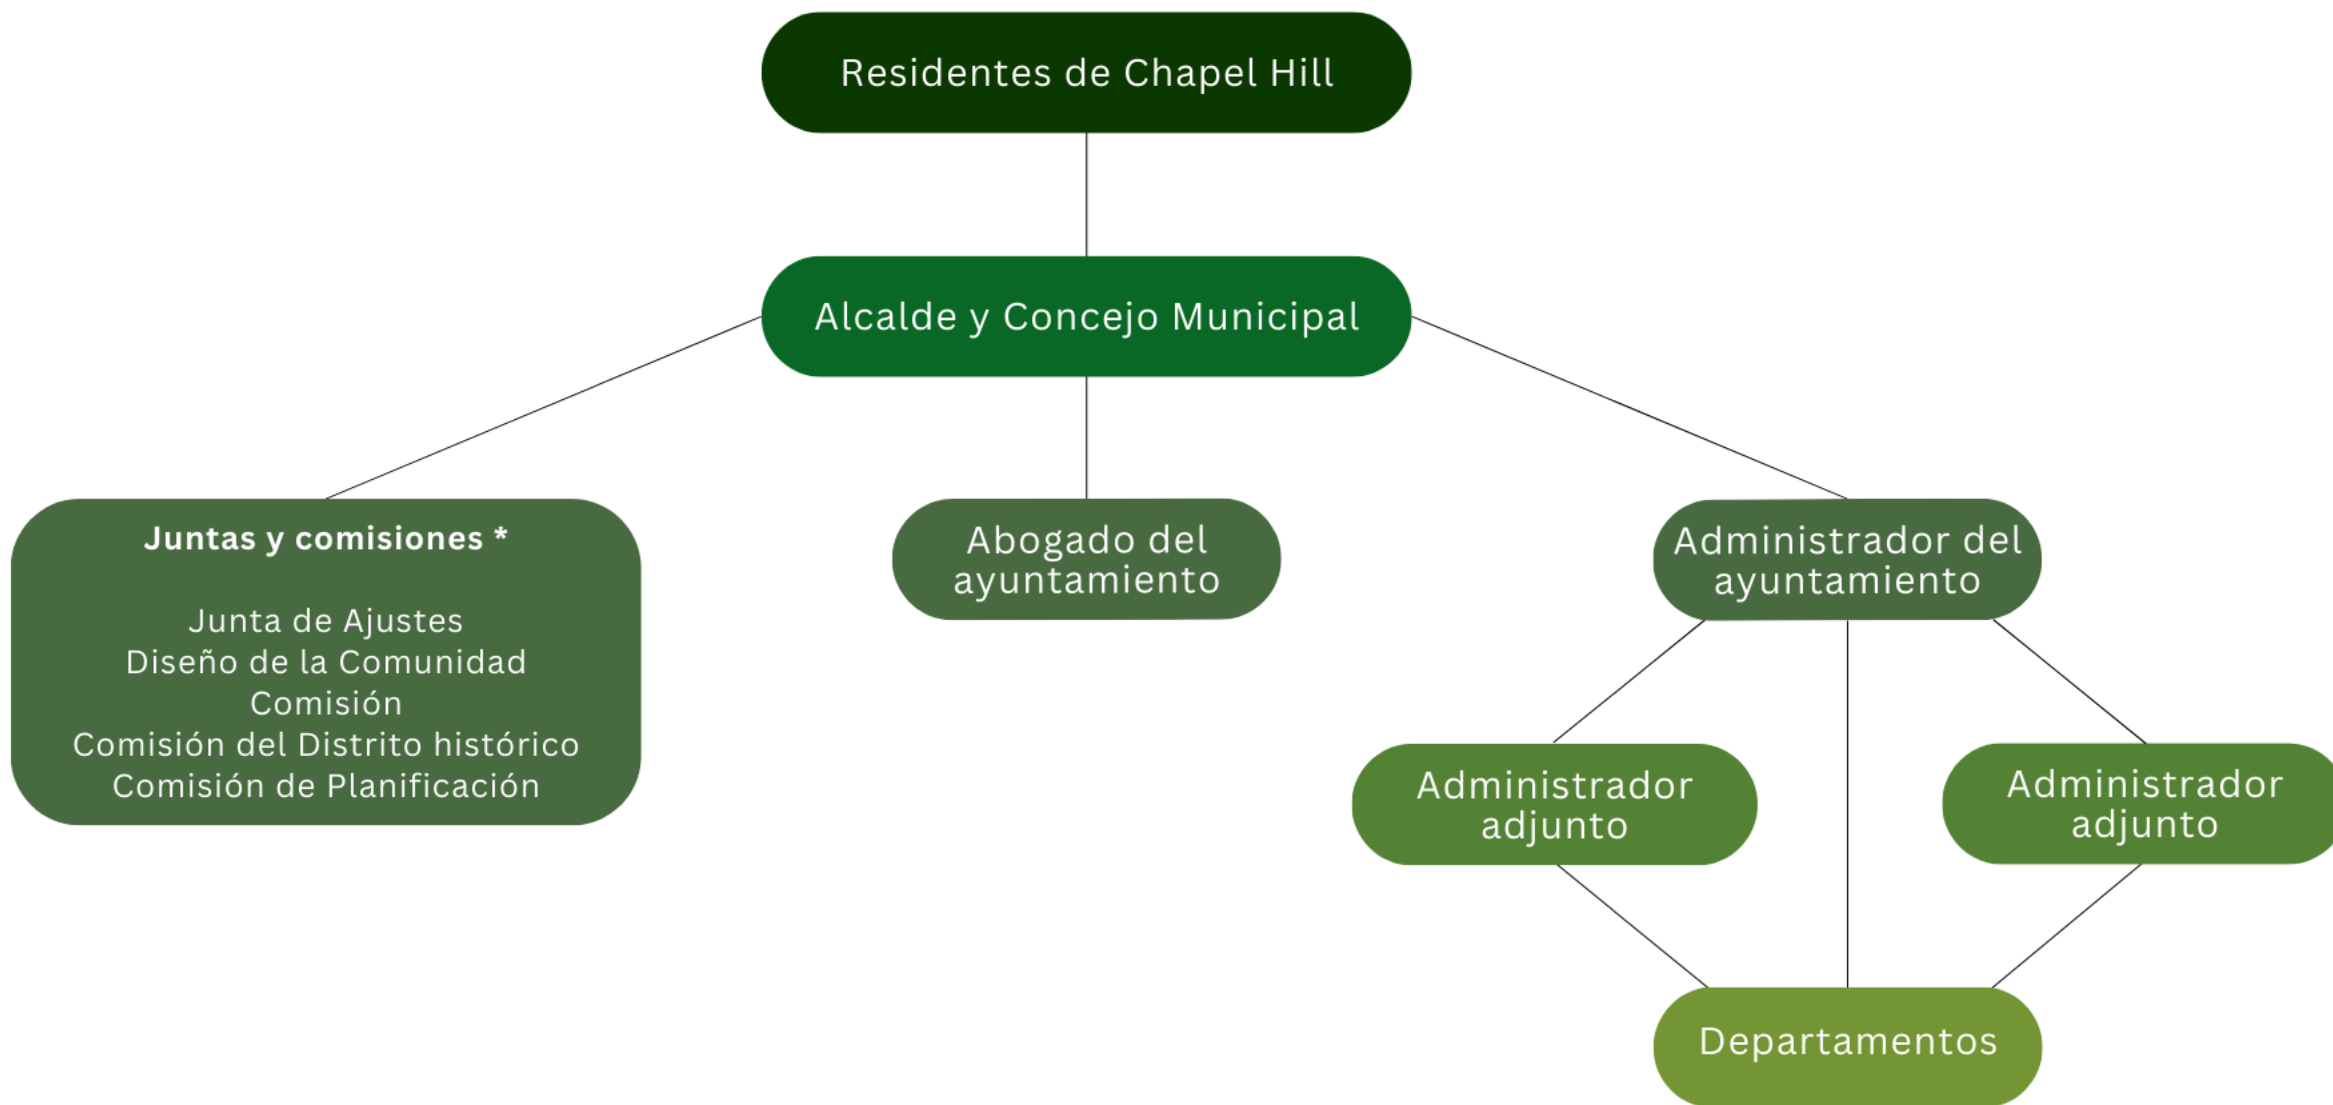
Residentes de Chapel Hill

Alcalde y Concejo Municipal

**Juntas y comisiones ***

Junta de Ajustes
Diseño de la Comunidad
Comisión
Comisión del Distrito histórico
Comisión de Planificación

Abogado del ayuntamiento

Administrador del ayuntamiento

Administrador adjunto

Administrador adjunto

Departamentos